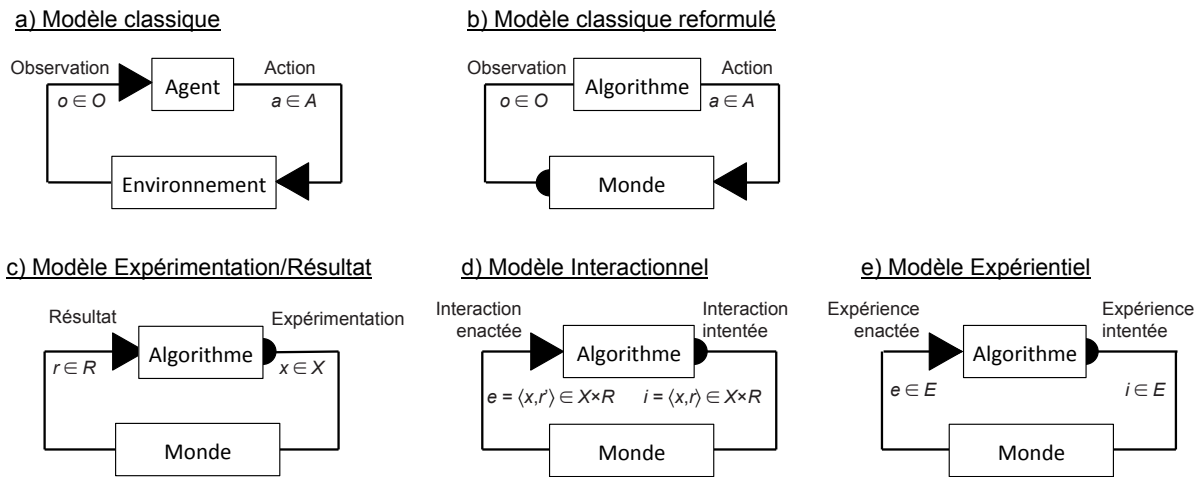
a) Modèle classique

Observation
$o \in O$
Agent
Action
$a \in A$
Environnement

b) Modèle classique reformulé

Observation
$o \in O$
Algorithme
Action
$a \in A$
Monde

c) Modèle Expérimentation/Résultat

Résultat
$r \in R$
Algorithme
Expérimentation
$x \in X$
Monde

d) Modèle Interactionnel

Interaction enactée
Algorithme
Interaction intentée
$e = \langle x,r' \rangle \in X \times R$
$i = \langle x,r \rangle \in X \times R$
Monde

e) Modèle Expérientiel

Expérience enactée
$e \in E$
Algorithme
Expérience intentée
$i \in E$
Monde